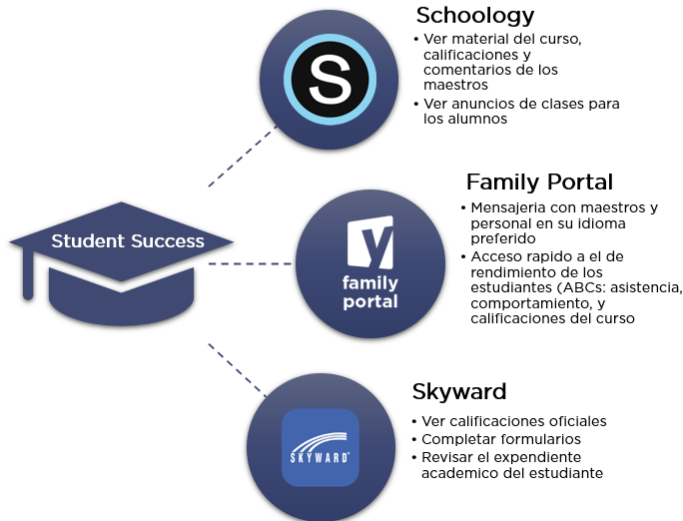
Student Success

S

Schoology

• Ver material del curso, calificaciones y comentarios de los maestros
• Ver anuncios de clases para los alumnos

family portal

Family Portal

• Mensajeria con maestros y personal en su idioma preferido
• Acceso rapido a el de rendimiento de los estudiantes (ABCs: asistencia, comportamiento, y calificaciones del curso

SKYWARD

Skyward

• Ver calificaciones oficiales
• Completar formularios
• Revisar el expendiente academico del estudiante